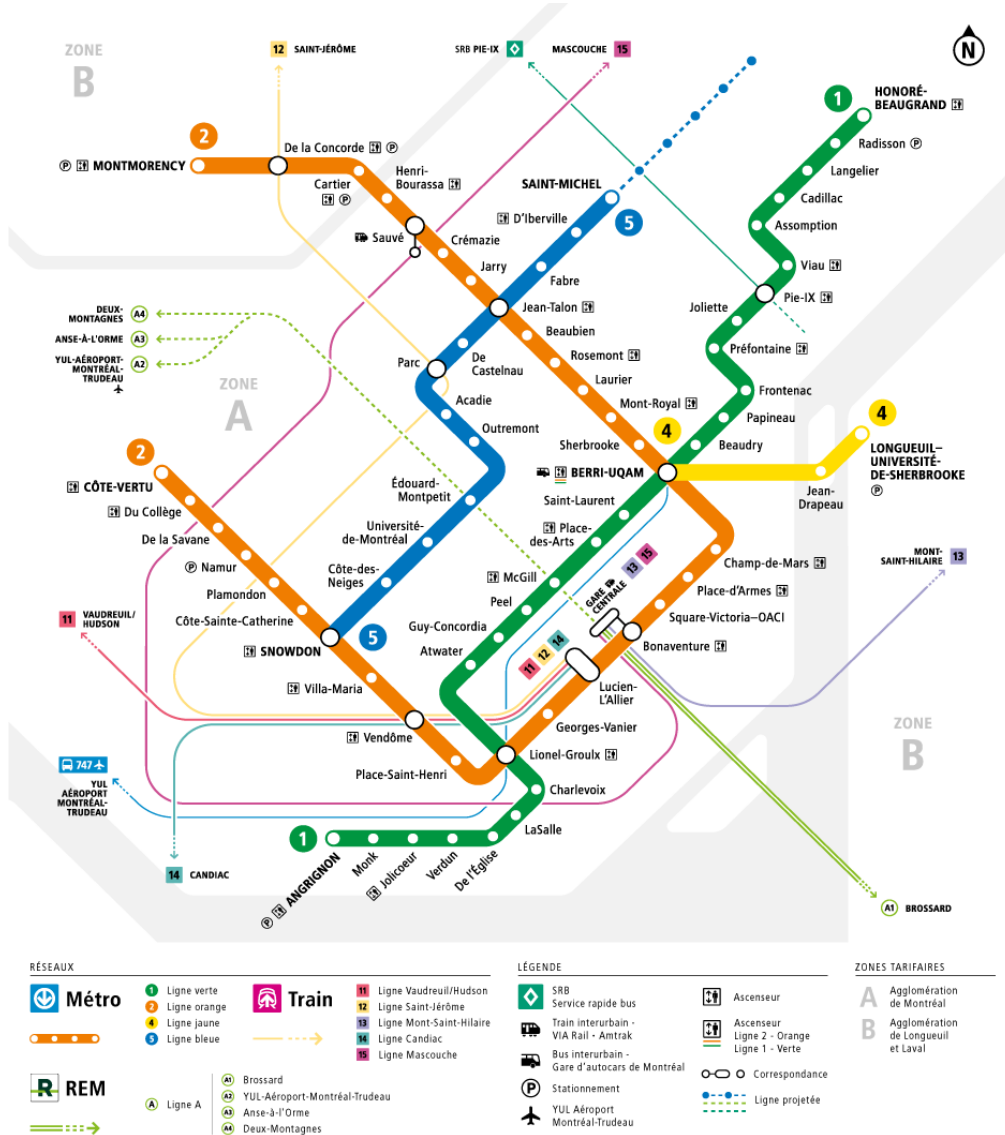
ZONE B

12 SAINT-JÉRÔME

SRB PIE-IX

MASCOUCHE 15

N

2

MONTMORENCY

De la Concorde

Cartier

Henri-Bourassa

Sauvé

Crémazie

Jarry

SAINT-MICHEL

D'Iberville

5

Fabre

Jean-Talon

Beaubien

Rosemont

Laurier

Mont-Royal

Sherbrooke

4

BERRI-UQAM

1

HONORÉ-BEAUGRAND

Radisson

Langelier

Cadillac

Assomption

Viau

Pie-IX

Joliette

Préfontaine

Frontenac

Papineau

Beaudry

4

LONGUEUIL–UNIVERSITÉ-DE-SHERBROOKE

Jean-Drapeau

DEUX-MONTAGNES A4

ANSE-À-L'ORME A3

YUL-AÉROPORT-MONTRÉAL-TRUDEAU A2

ZONE A

Parc

De Castelnau

Acadie

Outremont

2

CÔTE-VERTU

Du Collège

De la Savane

Namur

Plamondon

Côte-Sainte-Catherine

Édouard-Montpetit

Université-de-Montréal

Côte-des-Neiges

SNOWDON

5

Saint-Laurent

Place-des-Arts

McGill

Peel

Guy-Concordia

Atwater

GARE CENTRALE

13 15

11 12 14

Champ-de-Mars

Place-d'Armes

Square-Victoria–OACI

Bonaventure

Lucien-L'Allier

Georges-Vanier

Lionel-Groulx

MONT-SAINT-HILAIRE 13

11 VAUDREUIL/HUDSON

Villa-Maria

Vendôme

Place-Saint-Henri

ZONE B

747

YUL AÉROPORT MONTRÉAL-TRUDEAU

Charlevoix

LaSalle

1

ANGRIGNON

Monk

Jolicoeur

Verdun

De l'Église

14 CANDIAC

A1 BROSSARD

RÉSEAUX

Métro

1 Ligne verte
2 Ligne orange
4 Ligne jaune
5 Ligne bleue

Train

11 Ligne Vaudreuil/Hudson
12 Ligne Saint-Jérôme
13 Ligne Mont-Saint-Hilaire
14 Ligne Candiac
15 Ligne Mascouche

REM

A Ligne A

A1 Brossard
A2 YUL-Aéroport-Montréal-Trudeau
A3 Anse-à-l'Orme
A4 Deux-Montagnes

LÉGENDE

SRB Service rapide bus

Train interurbain - VIA Rail - Amtrak

Bus interurbain - Gare d'autocars de Montréal

Stationnement

YUL Aéroport Montréal-Trudeau

Ascenseur

Ascenseur Ligne 2 - Orange Ligne 1 - Verte

Correspondance

Ligne projetée

ZONES TARIFAIRES

A Agglomération de Montréal

B Agglomération de Longueuil et Laval